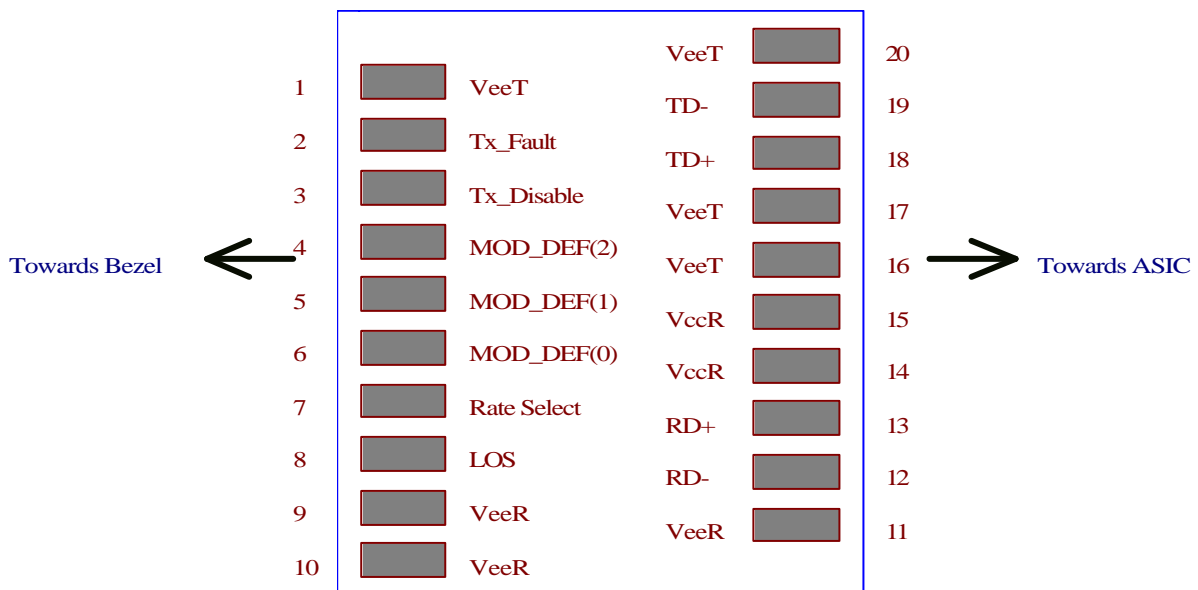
Towards Bezel

1 VeeT
2 Tx_Fault
3 Tx_Disable
4 MOD_DEF(2)
5 MOD_DEF(1)
6 MOD_DEF(0)
7 Rate Select
8 LOS
9 VeeR
10 VeeR

VeeT 20
TD- 19
TD+ 18
VeeT 17
VeeT 16
VccR 15
VccR 14
RD+ 13
RD- 12
VeeR 11

Towards ASIC